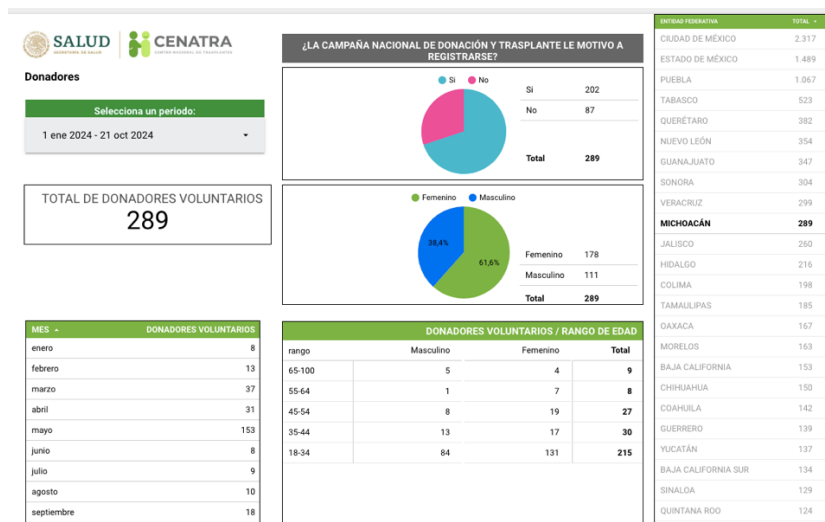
SALUD
SECRETARÍA DE SALUD

CENATRA
CENTRO NACIONAL DE TRASPLANTES

Donadores

Selecciona un periodo:

1 ene 2024 - 21 oct 2024

TOTAL DE DONADORES VOLUNTARIOS
289

¿LA CAMPAÑA NACIONAL DE DONACIÓN Y TRASPLANTE LE MOTIVO A REGISTRARSE?

Si No

| | |
|---|---|
| Si | 202 |
| No | 87 |
| Total | 289 |

Femenino Masculino

38,4%
61,6%

| | |
|---|---|
| Femenino | 178 |
| Masculino | 111 |
| Total | 289 |

| MES ▲ | DONADORES VOLUNTARIOS |
|---|---|
| enero | 8 |
| febrero | 13 |
| marzo | 37 |
| abril | 31 |
| mayo | 153 |
| junio | 8 |
| julio | 9 |
| agosto | 10 |
| septiembre | 18 |

DONADORES VOLUNTARIOS / RANGO DE EDAD

| rango | Masculino | Femenino | Total |
|---|---|---|---|
| 65-100 | 5 | 4 | 9 |
| 55-64 | 1 | 7 | 8 |
| 45-54 | 8 | 19 | 27 |
| 35-44 | 13 | 17 | 30 |
| 18-34 | 84 | 131 | 215 |

| ENTIDAD FEDERATIVA | TOTAL ▼ |
|---|---|
| CIUDAD DE MÉXICO | 2.317 |
| ESTADO DE MÉXICO | 1.489 |
| PUEBLA | 1.067 |
| TABASCO | 523 |
| QUERÉTARO | 382 |
| NUEVO LEÓN | 354 |
| GUANAJUATO | 347 |
| SONORA | 304 |
| VERACRUZ | 299 |
| MICHOACÁN | 289 |
| JALISCO | 260 |
| HIDALGO | 216 |
| COLIMA | 198 |
| TAMAULIPAS | 185 |
| OAXACA | 167 |
| MORELOS | 163 |
| BAJA CALIFORNIA | 153 |
| CHIHUAHUA | 150 |
| COAHUILA | 142 |
| GUERRERO | 139 |
| YUCATÁN | 137 |
| BAJA CALIFORNIA SUR | 134 |
| SINALOA | 129 |
| QUINTANA ROO | 124 |